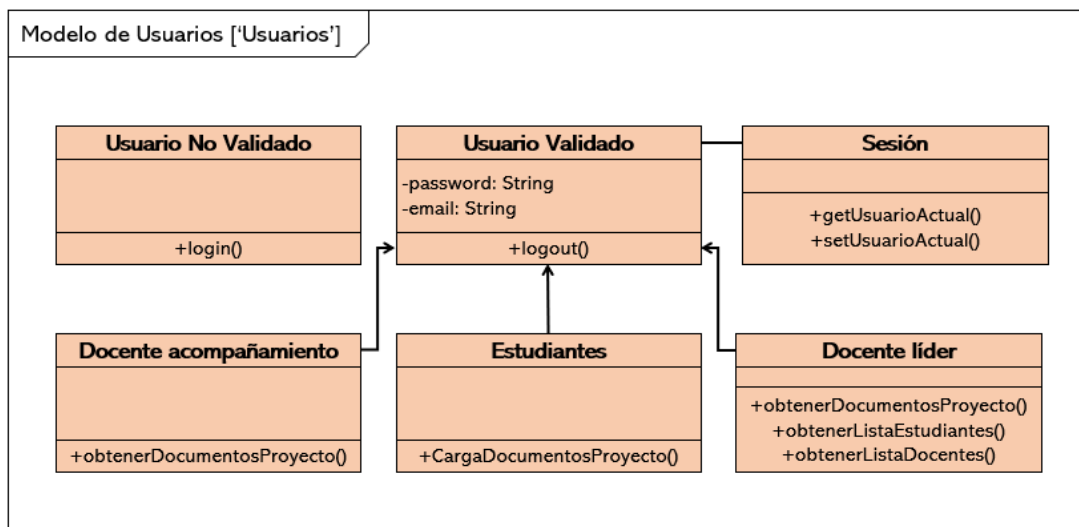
Modelo de Usuarios ['Usuarios']

Usuario No Validado

+login()

Usuario Validado

-password: String
-email: String

+logout()

Sesión

+getUsuarioActual()
+setUsuarioActual()

Docente acompañamiento

+obtenerDocumentosProyecto()

Estudiantes

+CargaDocumentosProyecto()

Docente líder

+obtenerDocumentosProyecto()
+obtenerListaEstudiantes()
+obtenerListaDocentes()